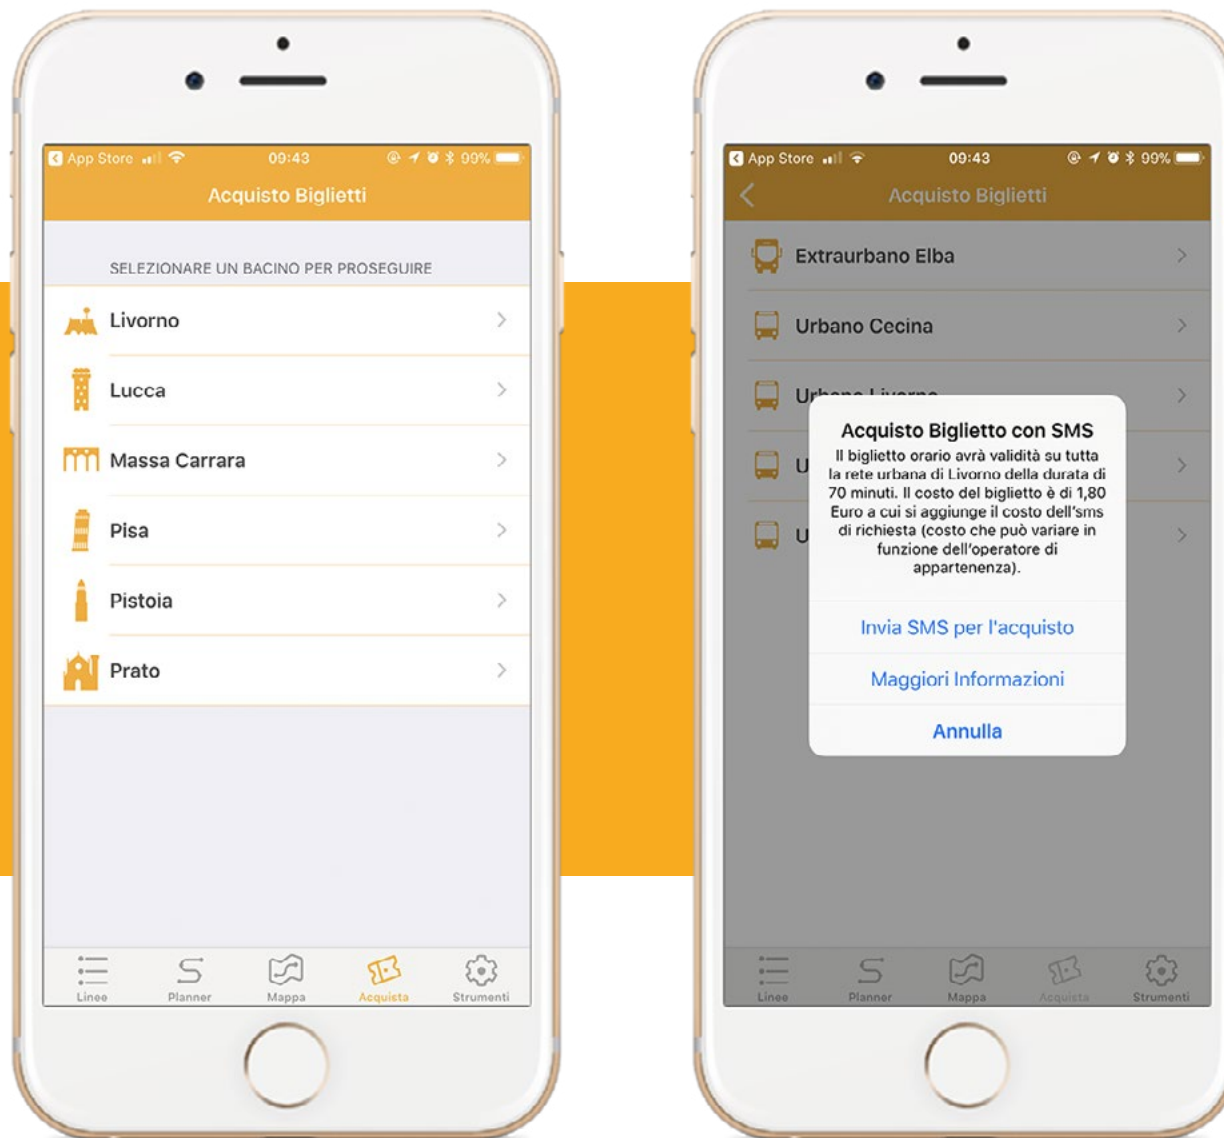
App Store 09:43 99%

Acquisto Biglietti

SELEZIONARE UN BACINO PER PROSEGUIRE

Livorno

Lucca

Massa Carrara

Pisa

Pistoia

Prato

Linee Planner Mappa Acquista Strumenti

App Store 09:43 99%

Acquisto Biglietti

Extraurbano Elba

Urbano Cecina

U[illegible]

U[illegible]

U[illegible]

Acquisto Biglietto con SMS

Il biglietto orario avrà validità su tutta la rete urbana di Livorno della durata di 70 minuti. Il costo del biglietto è di 1,80 Euro a cui si aggiunge il costo dell'sms di richiesta (costo che può variare in funzione dell'operatore di appartenenza).

Invia SMS per l'acquisto

Maggiori Informazioni

Annulla

Linee Planner Mappa Acquista Strumenti